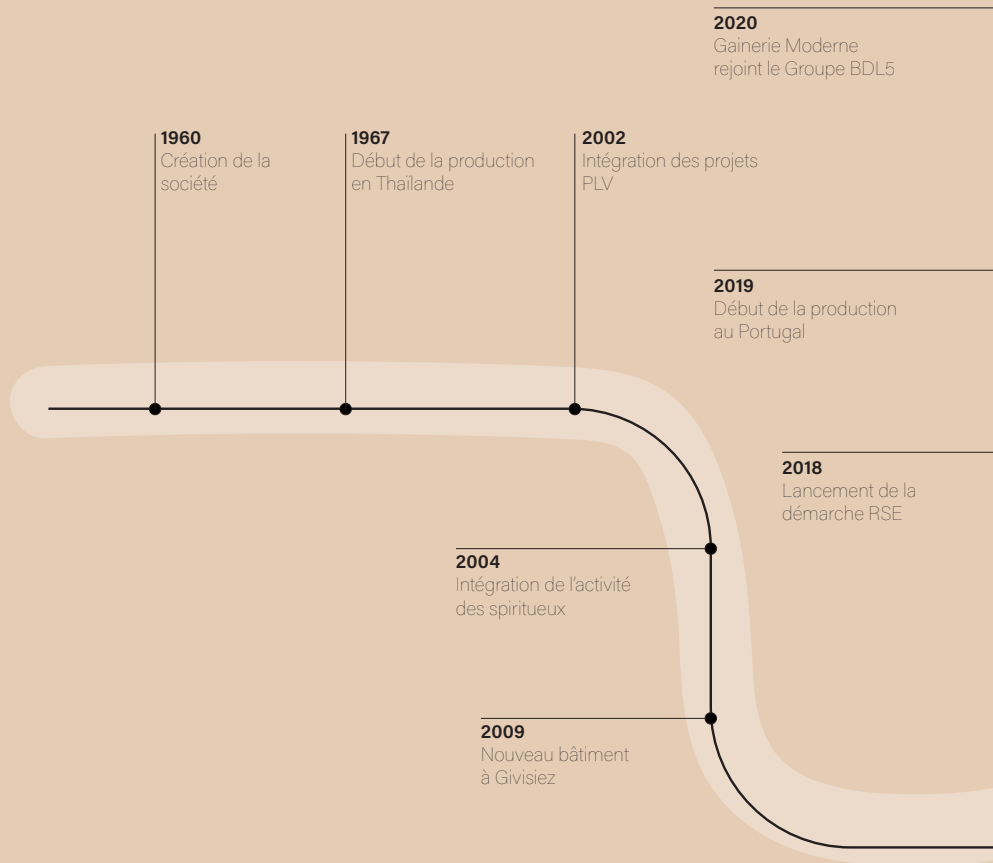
2020
Gainerie Moderne rejoint le Groupe BDL5

1960
Création de la société

1967
Début de la production en Thaïlande

2002
Intégration des projets PLV

2019
Début de la production au Portugal

2018
Lancement de la démarche RSE

2004
Intégration de l'activité des spiritueux

2009
Nouveau bâtiment à Givisiez